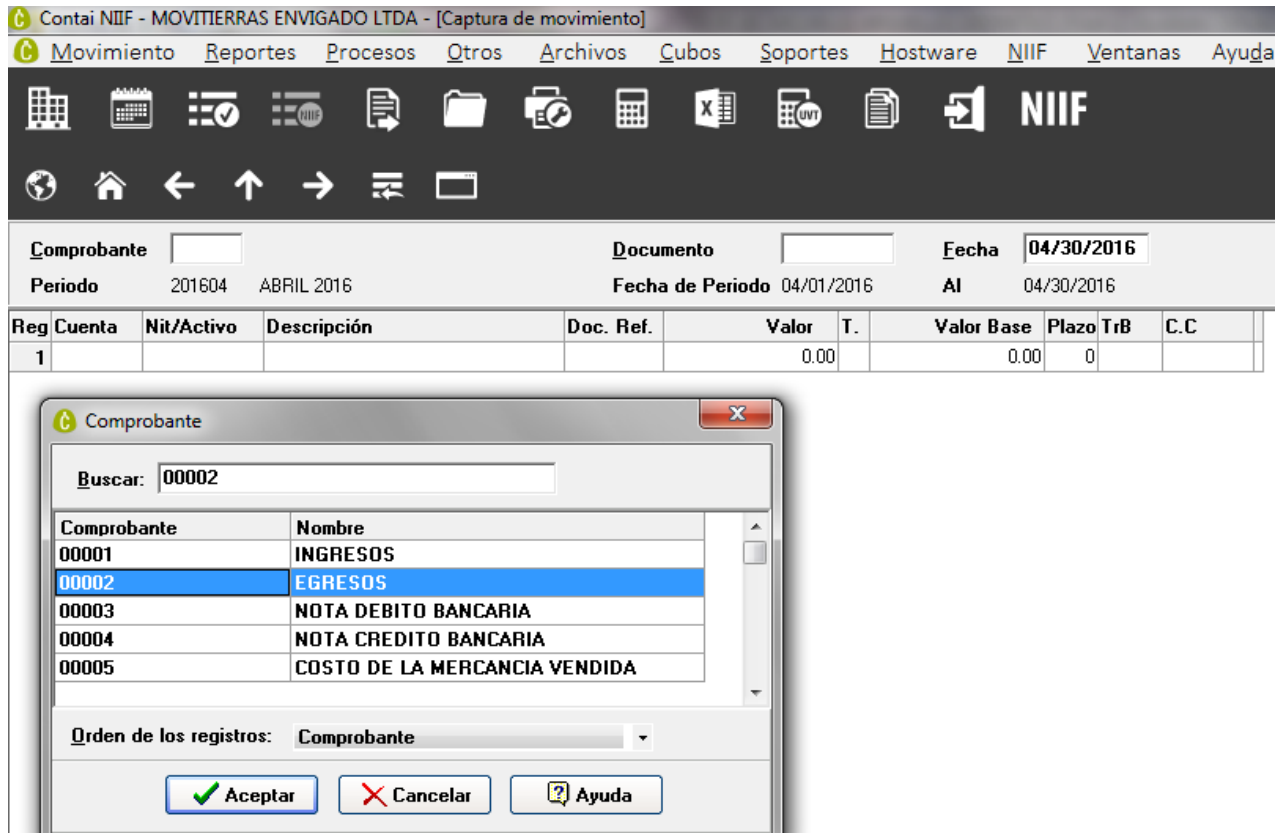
Contai NIIF - MOVITIERRAS ENVIGADO LTDA - [Captura de movimiento]

Movimiento Reportes Procesos Otros Archivos Cubos Soportes Hostware NIIF Ventanas Ayuda

NIIF

Comprobante
Documento
Fecha 04/30/2016
Periodo 201604 ABRIL 2016
Fecha de Periodo 04/01/2016
Al 04/30/2016

| Reg | Cuenta | Nit/Activo | Descripción | Doc. Ref. | Valor | T. | Valor Base | Plazo | TrB | C.C |
|---|---|---|---|---|---|---|---|---|---|---|
| 1 | | | | | 0.00 | | 0.00 | 0 | | |

Comprobante

Buscar: 00002

| Comprobante | Nombre |
|---|---|
| 00001 | INGRESOS |
| 00002 | EGRESOS |
| 00003 | NOTA DEBITO BANCARIA |
| 00004 | NOTA CREDITO BANCARIA |
| 00005 | COSTO DE LA MERCANCIA VENDIDA |

Orden de los registros: Comprobante

Aceptar Cancelar Ayuda